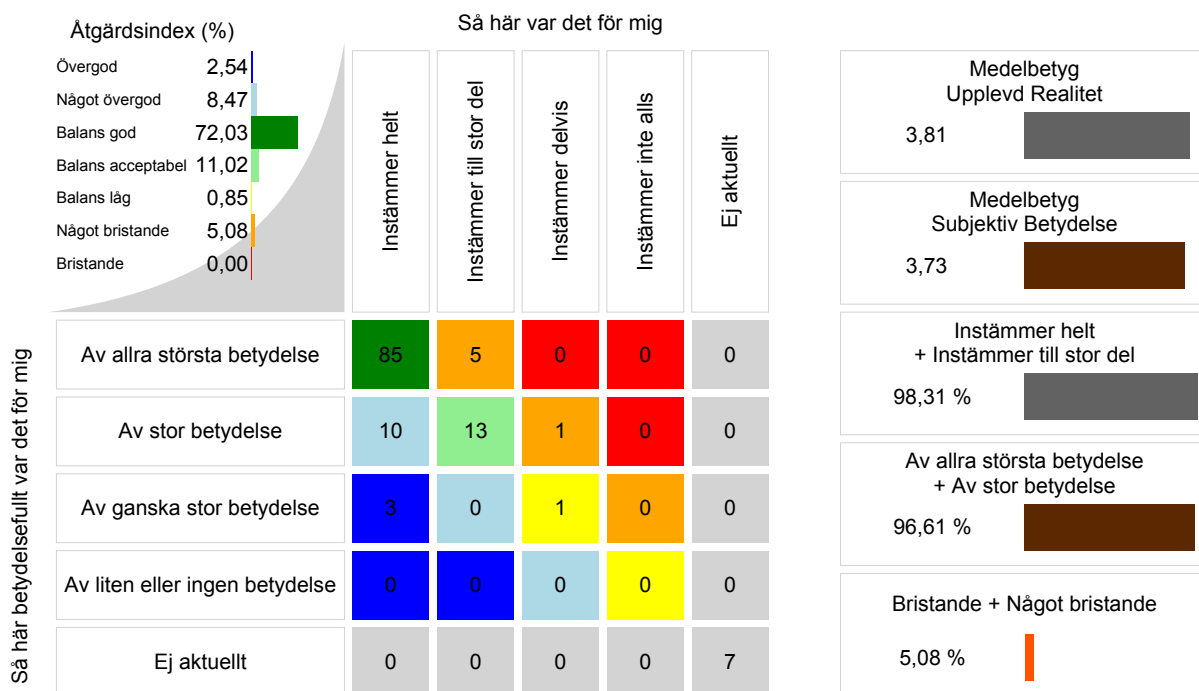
Åtgärdsindex (%)

| | |
|---|---|
| Övergod | 2,54 |
| Något övergod | 8,47 |
| Balans god | 72,03 |
| Balans acceptabel | 11,02 |
| Balans låg | 0,85 |
| Något bristande | 5,08 |
| Bristande | 0,00 |

Så här var det för mig

Så här betydelsefullt var det för mig

| | Instämmer helt | Instämmer till stor del | Instämmer delvis | Instämmer inte alls | Ej aktuellt |
|---|---|---|---|---|---|
| Av allra största betydelse | 85 | 5 | 0 | 0 | 0 |
| Av stor betydelse | 10 | 13 | 1 | 0 | 0 |
| Av ganska stor betydelse | 3 | 0 | 1 | 0 | 0 |
| Av liten eller ingen betydelse | 0 | 0 | 0 | 0 | 0 |
| Ej aktuellt | 0 | 0 | 0 | 0 | 7 |

Medelbetyg
Upplevd Realitet
3,81

Medelbetyg
Subjektiv Betydelse
3,73

Instämmer helt
+ Instämmer till stor del
98,31 %

Av allra största betydelse
+ Av stor betydelse
96,61 %

Bristande + Något bristande
5,08 %